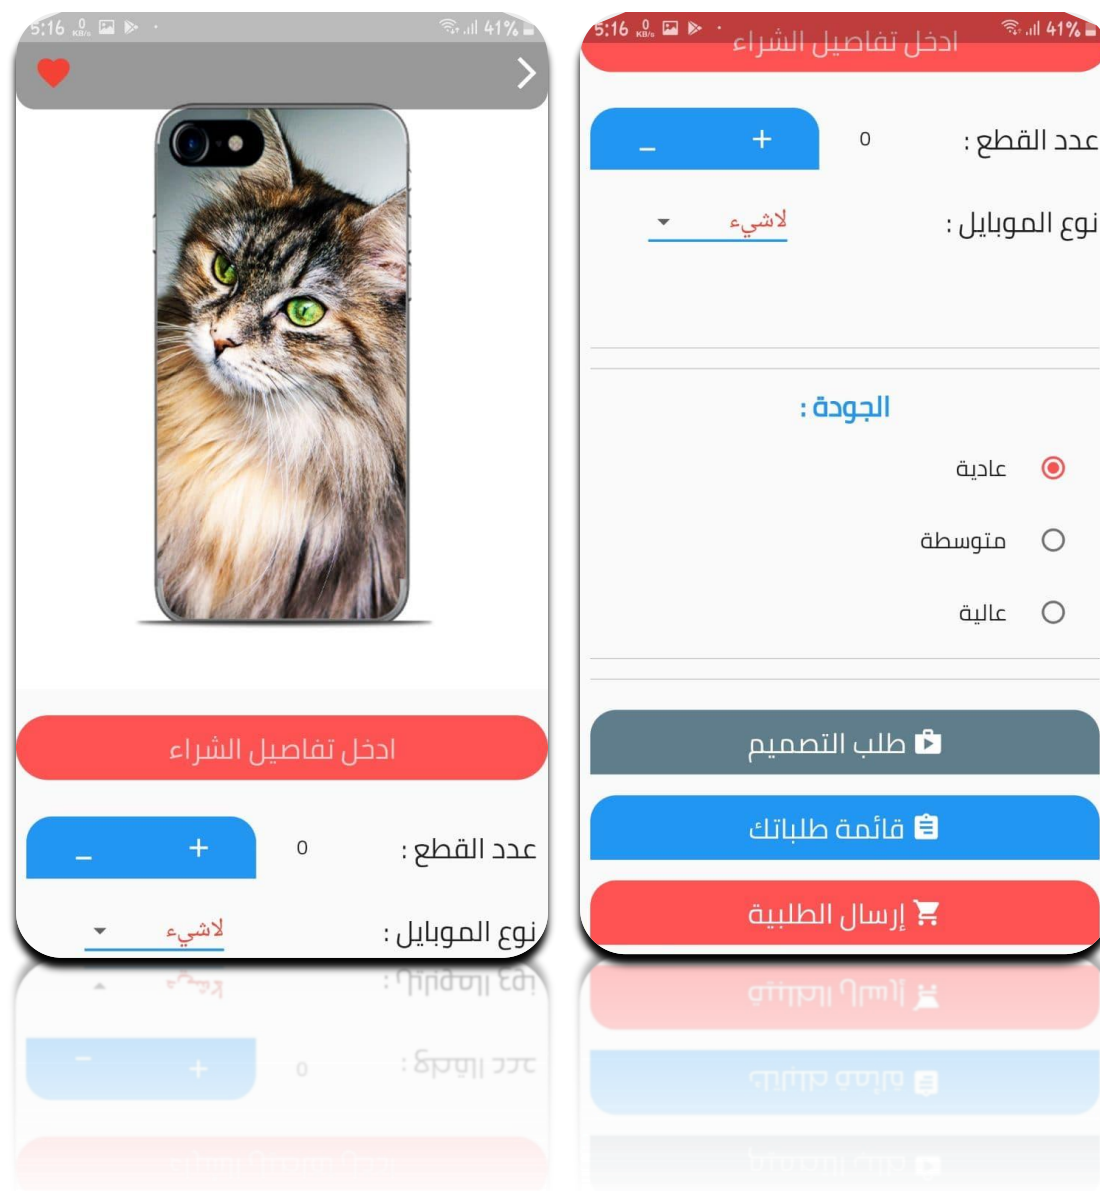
5:16 41%

ادخل تفاصيل الشراء

عدد القطع : 0

+ –

نوع الموبايل : لاشيء

5:16 41%

ادخل تفاصيل الشراء

عدد القطع : 0

+ –

نوع الموبايل : لاشيء

الجودة :

عادية

متوسطة

عالية

طلب التصميم

قائمة طلباتك

إرسال الطلبية